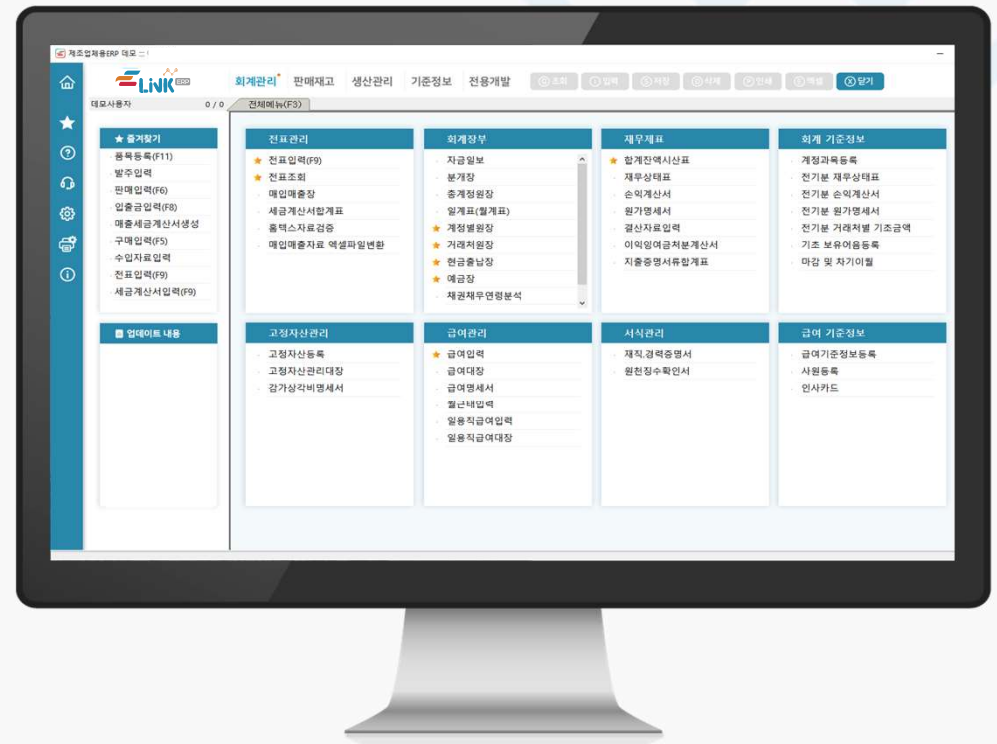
제조업체용ERP 데모

LiNK ERP

회계관리 판매재고 생산관리 기준정보 전용개발

조회 입력 저장 삭제 인쇄 엑셀 닫기

데모사용자 0 / 0

전체메뉴(F3)

★ 즐겨찾기
품목등록(F11)
발주입력
판매입력(F6)
입출금입력(F8)
매출세금계산서생성
구매입력(F5)
수입자료입력
전표입력(F9)
세금계산서입력(F9)

업데이트 내용

전표관리
전표입력(F9)
전표조회
매입매출장
세금계산서합계표
홈텍스자료검증
매입매출자료 엑셀파일변환

회계장부
자금일보
분개장
총계정원장
일계표(월계표)
계정별원장
거래처원장
현금출납장
예금장
채권채무연령분석

재무제표
합계잔액시산표
재무상태표
손익계산서
원가명세서
결산자료입력
이익잉여금처분계산서
지출증명서류합계표

회계 기준정보
계정과목등록
전기분 재무상태표
전기분 손익계산서
전기분 원가명세서
전기분 거래처별 기초금액
기초 보유어음등록
마감 및 차기이월

고정자산관리
고정자산등록
고정자산관리대장
감가상각비명세서

급여관리
급여입력
급여대장
급여명세서
월근태입력
일용직급여입력
일용직급여대장

서식관리
재직,경력증명서
원천징수확인서

급여 기준정보
급여기준정보등록
사원등록
인사카드